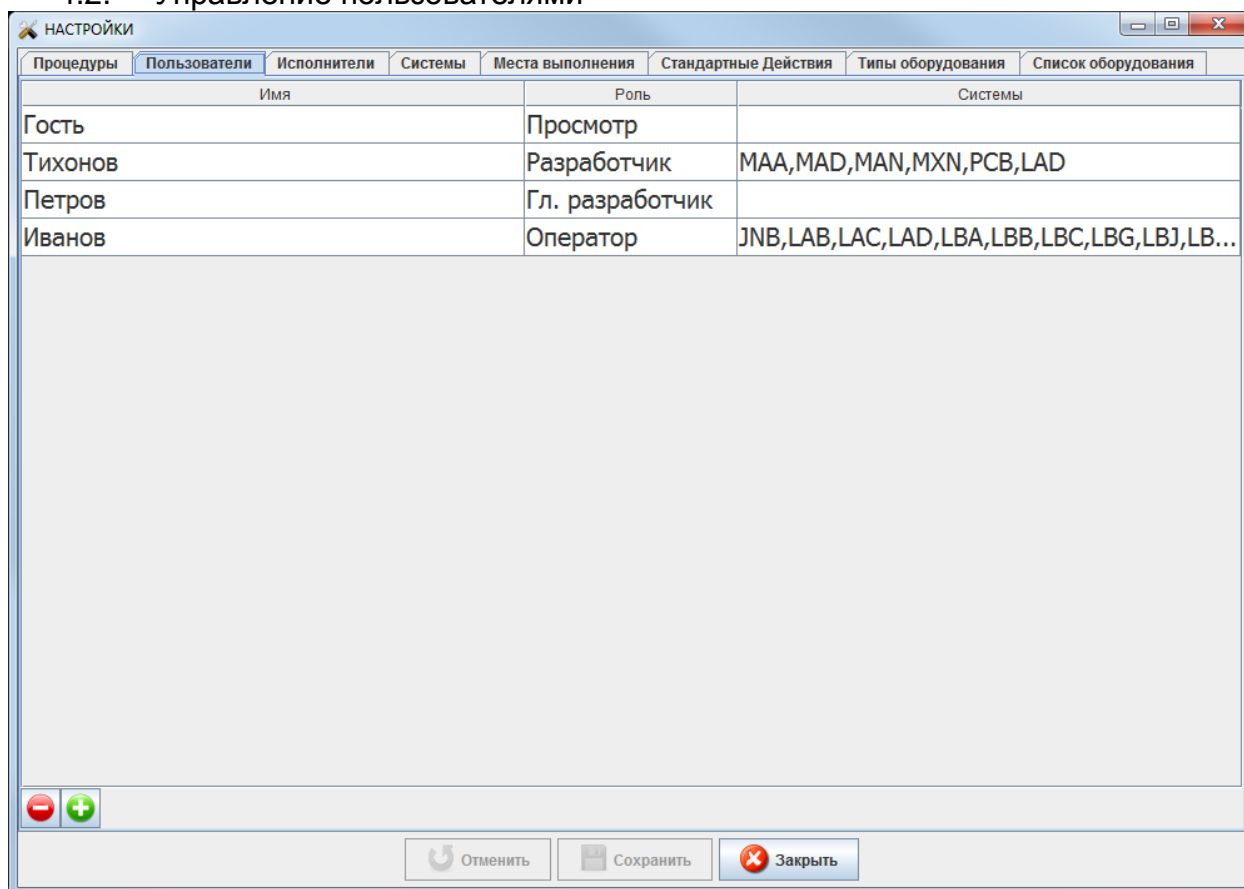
НАСТРОЙКИ

Процедуры | Пользователи | Исполнители | Системы | Места выполнения | Стандартные Действия | Типы оборудования | Список оборудования

| Имя | Роль | Системы |
|---|---|---|
| Гость | Просмотр | |
| Тихонов | Разработчик | MAA,MAD,MAN,MXN,PCB,LAD |
| Петров | Гл. разработчик | |
| Иванов | Оператор | JNB,LAB,LAC,LAD,LBA,LBB,LBC,LBG,LBJ,LB... |

Отменить Сохранить Закрыть